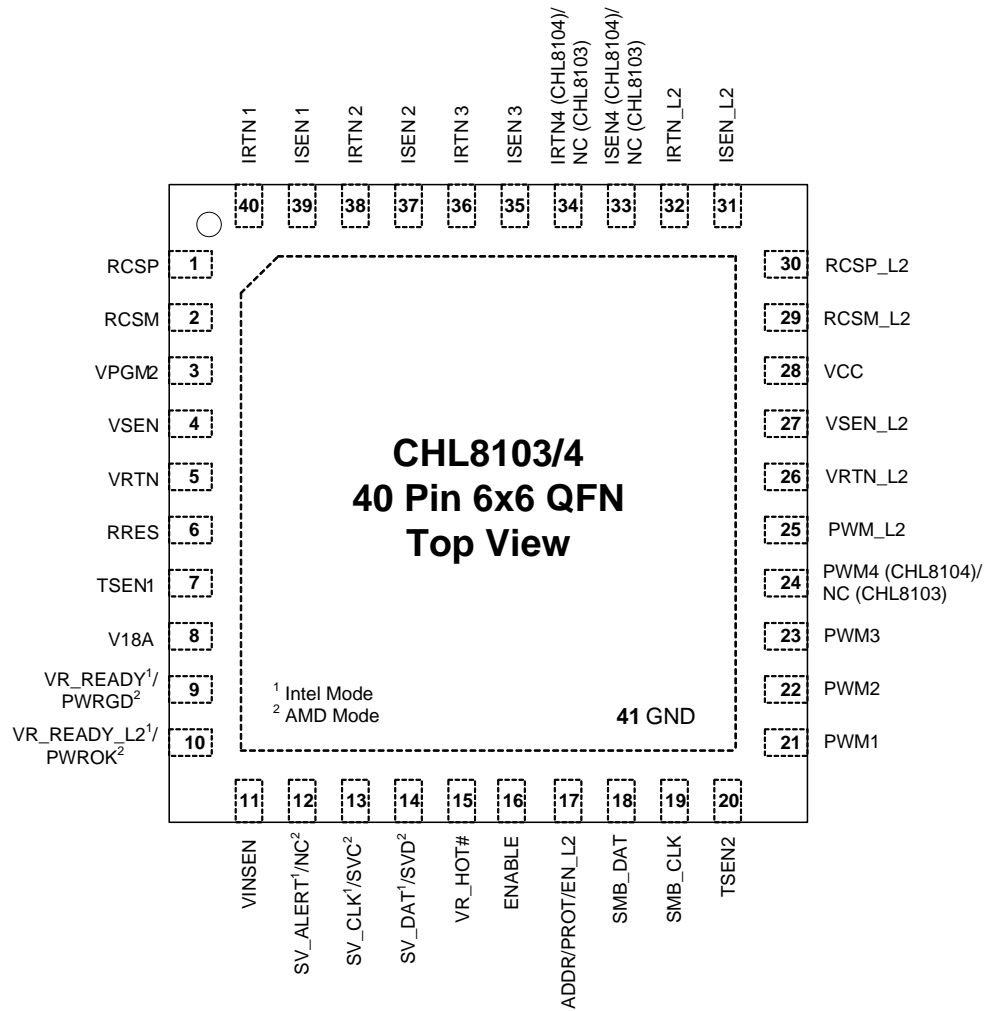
IRTN1 40
ISEN1 39
IRTN2 38
ISEN2 37
IRTN3 36
ISEN3 35
IRTN4 (CHL8104)/ NC (CHL8103) 34
ISEN4 (CHL8104)/ NC (CHL8103) 33
IRTN_L2 32
ISEN_L2 31

RCSP 1
RCSM 2
VPGM2 3
VSEN 4
VRTN 5
RRES 6
TSEN1 7
V18A 8
VR_READY$^1$/ PWRGD$^2$ 9
VR_READY_L2$^1$/ PWROK$^2$ 10

30 RCSP_L2
29 RCSM_L2
28 VCC
27 VSEN_L2
26 VRTN_L2
25 PWM_L2
24 PWM4 (CHL8104)/ NC (CHL8103)
23 PWM3
22 PWM2
21 PWM1

CHL8103/4
40 Pin 6x6 QFN
Top View

$^1$ Intel Mode
$^2$ AMD Mode

41 GND

11 VINSEN
12 SV_ALERT$^1$/NC$^2$
13 SV_CLK$^1$/SVC$^2$
14 SV_DAT$^1$/SVD$^2$
15 VR_HOT#
16 ENABLE
17 ADDR/PROT/EN_L2
18 SMB_DAT
19 SMB_CLK
20 TSEN2